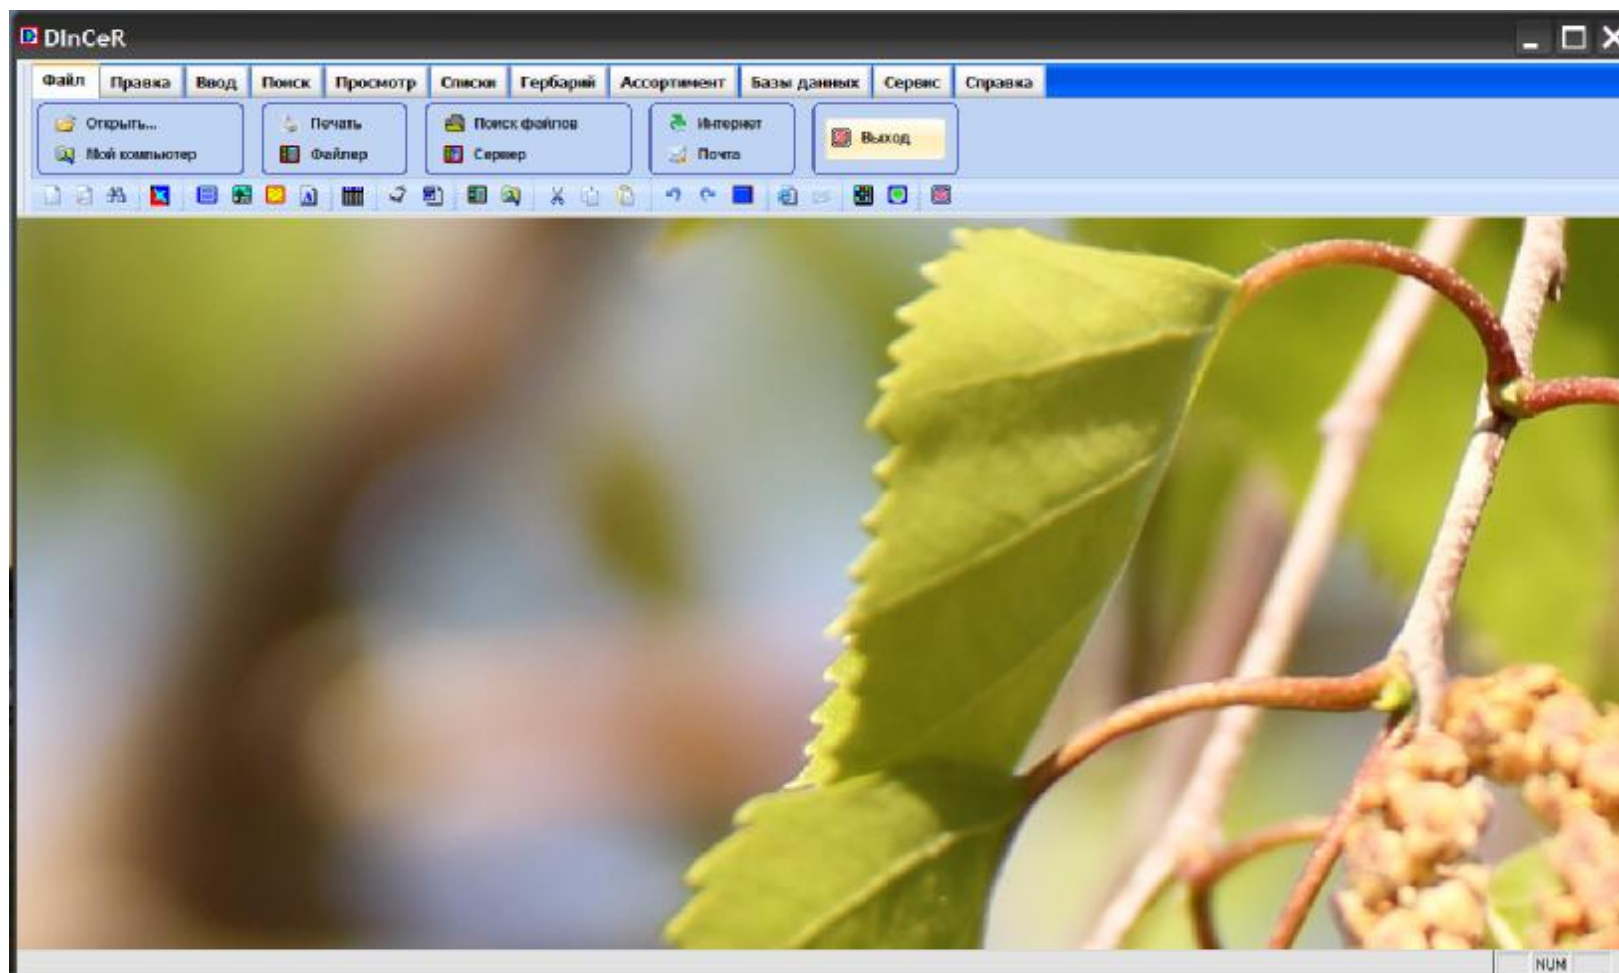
DInCeR

Файл | Правка | Ввод | Поиск | Просмотр | Списки | Гербарий | Ассортимент | Базы данных | Сервис | Справка

Открыть...
Мой компьютер
Печать
Файлер
Поиск файлов
Сервер
Интернет
Почта
Выход

NUM